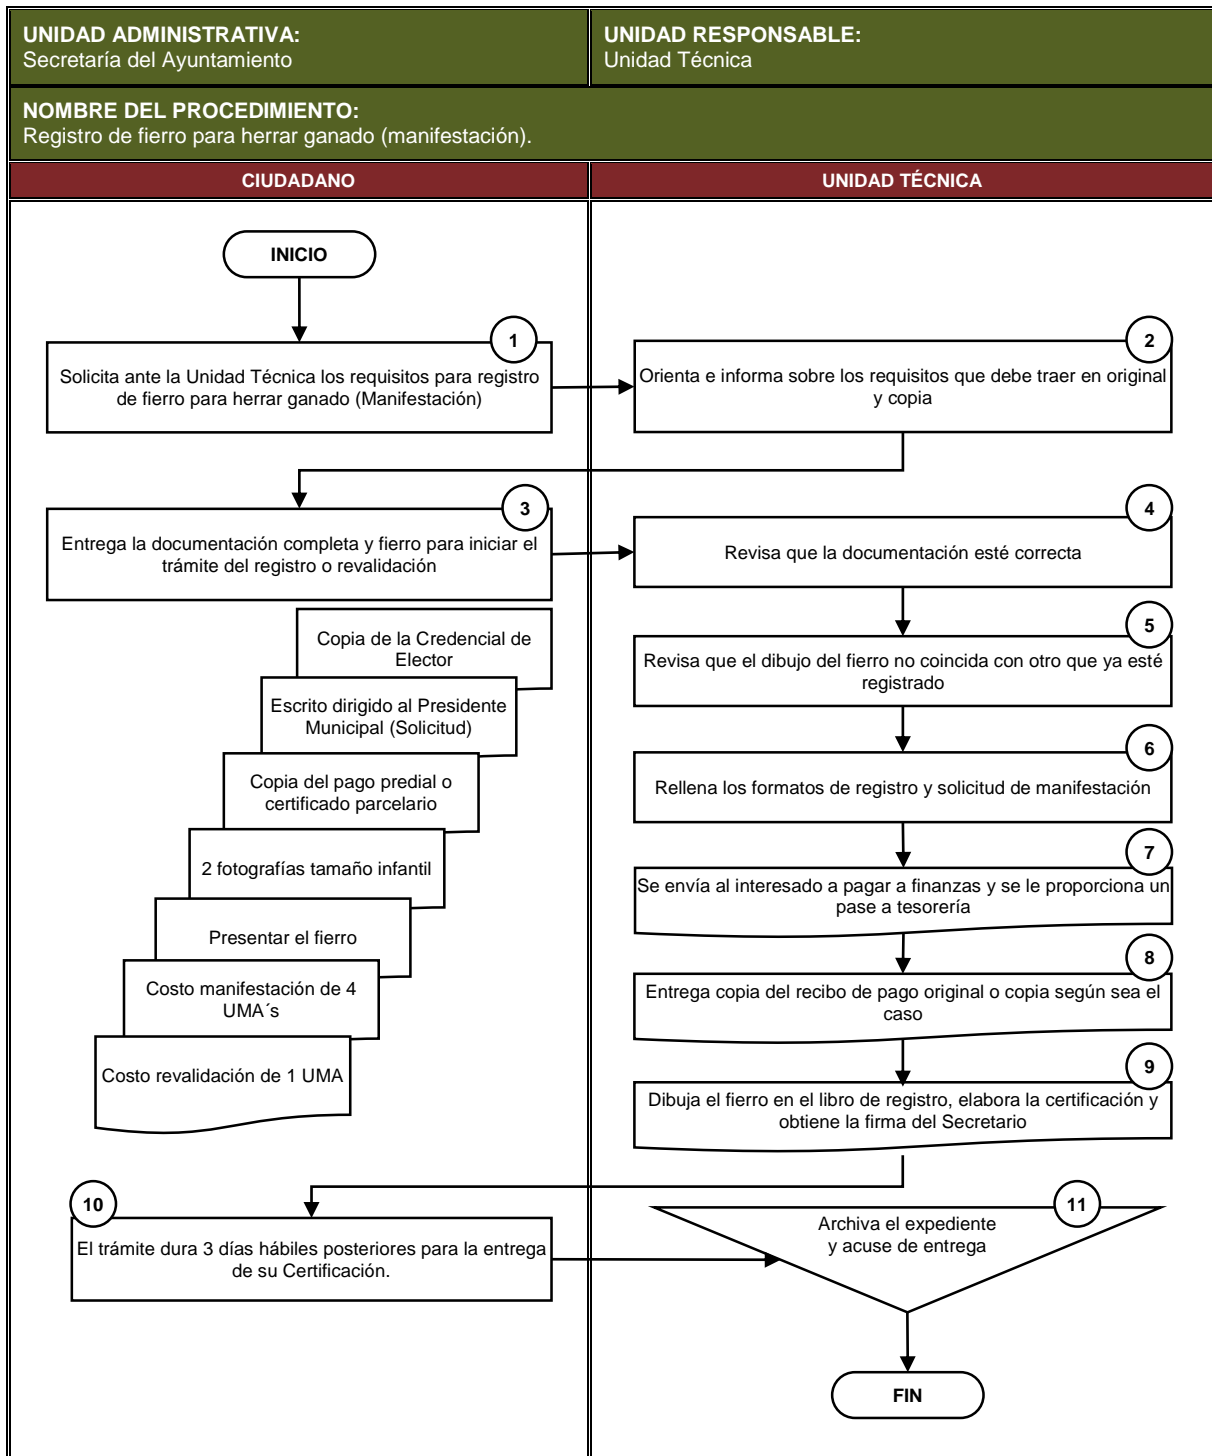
UNIDAD ADMINISTRATIVA:
Secretaría del Ayuntamiento

UNIDAD RESPONSABLE:
Unidad Técnica

NOMBRE DEL PROCEDIMIENTO:
Registro de fierro para herrar ganado (manifestación).

CIUDADANO

UNIDAD TÉCNICA

INICIO

1
Solicita ante la Unidad Técnica los requisitos para registro de fierro para herrar ganado (Manifestación)

2
Orienta e informa sobre los requisitos que debe traer en original y copia

3
Entrega la documentación completa y fierro para iniciar el trámite del registro o revalidación

4
Revisa que la documentación esté correcta

Copia de la Credencial de Elector

Escrito dirigido al Presidente Municipal (Solicitud)

Copia del pago predial o certificado parcelario

2 fotografías tamaño infantil

Presentar el fierro

Costo manifestación de 4 UMA´s

Costo revalidación de 1 UMA

5
Revisa que el dibujo del fierro no coincida con otro que ya esté registrado

6
Rellena los formatos de registro y solicitud de manifestación

7
Se envía al interesado a pagar a finanzas y se le proporciona un pase a tesorería

8
Entrega copia del recibo de pago original o copia según sea el caso

9
Dibuja el fierro en el libro de registro, elabora la certificación y obtiene la firma del Secretario

10
El trámite dura 3 días hábiles posteriores para la entrega de su Certificación.

11
Archiva el expediente y acuse de entrega

FIN